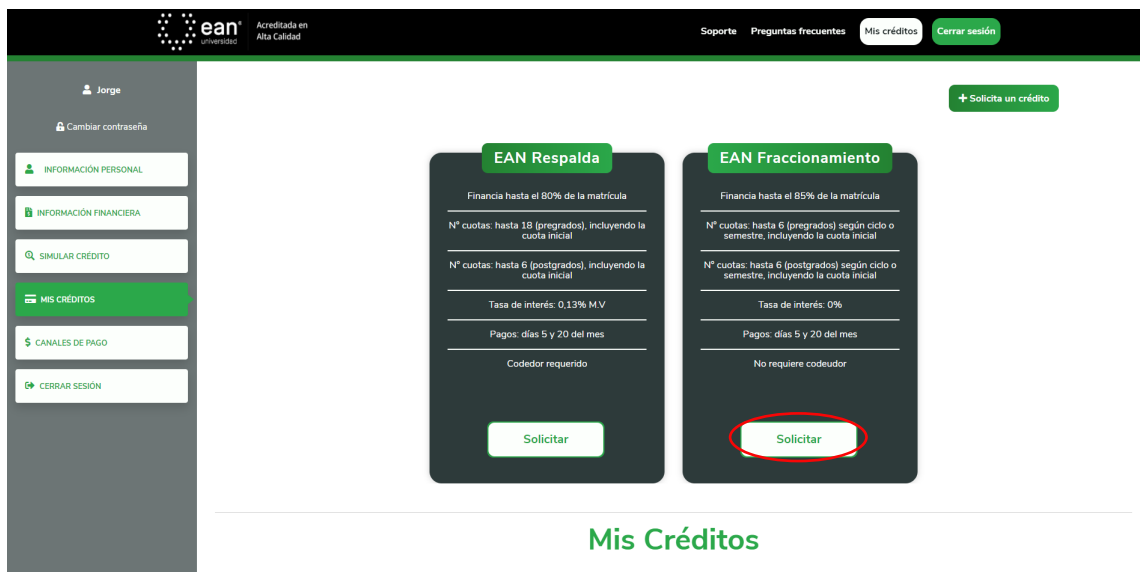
ean® universidad Acreditada en Alta Calidad

Soporte Preguntas frecuentes Mis créditos Cerrar sesión

Jorge

Cambiar contraseña

INFORMACIÓN PERSONAL

INFORMACIÓN FINANCIERA

SIMULAR CRÉDITO

MIS CRÉDITOS

$ CANALES DE PAGO

CERRAR SESIÓN

+ Solicita un crédito

EAN Respalda

Financia hasta el 80% de la matrícula

N° cuotas: hasta 18 (pregrados), incluyendo la cuota inicial

N° cuotas: hasta 6 (postgrados), incluyendo la cuota inicial

Tasa de interés: 0,13% M.V

Pagos: días 5 y 20 del mes

Codedor requerido

Solicitar

EAN Fraccionamiento

Financia hasta el 85% de la matrícula

N° cuotas: hasta 6 (pregrados) según ciclo o semestre, incluyendo la cuota inicial

N° cuotas: hasta 6 (postgrados) según ciclo o semestre, incluyendo la cuota inicial

Tasa de interés: 0%

Pagos: días 5 y 20 del mes

No requiere codeudor

Solicitar

Mis Créditos